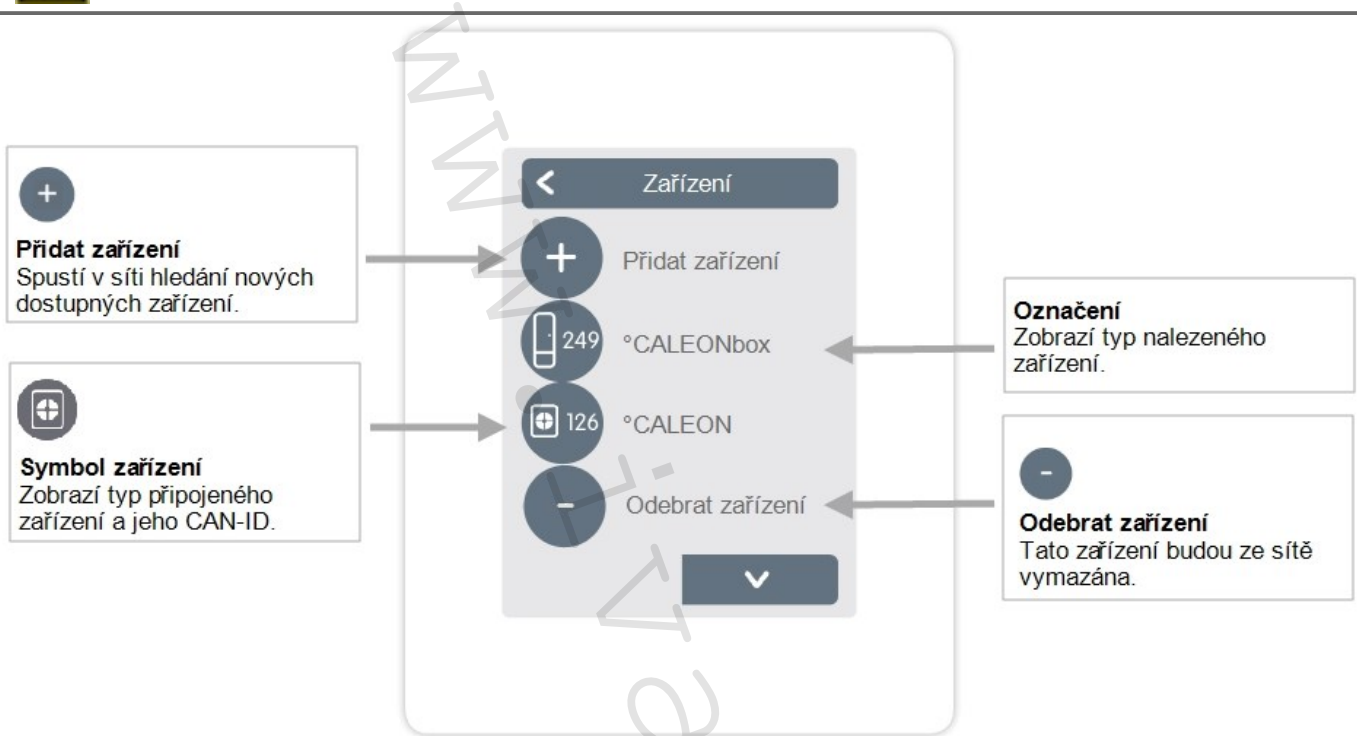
+

**Přidat zařízení**
Spustí v síti hledání nových dostupných zařízení.

**Symbol zařízení**
Zobrazí typ připojeného zařízení a jeho CAN-ID.

Zařízení

Přidat zařízení

249 °CALEONbox

126 °CALEON

Odebrat zařízení

**Označení**
Zobrazí typ nalezeného zařízení.

-

**Odebrat zařízení**
Tato zařízení budou ze sítě vymazána.

www.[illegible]